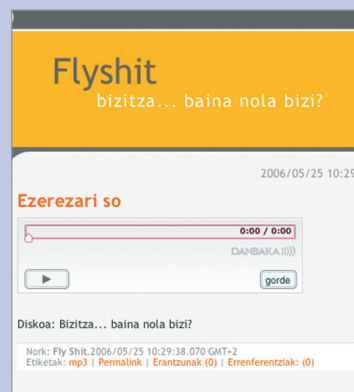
Flyshit
bizitza... baina nola bizi?

2006/05/25 10:29

Ezerezari so

0:00 / 0:00

DANBAKA

gorde

Diskoa: Bizitza... baina nola bizi?

Nork: Fly Shit.2006/05/25 10:29:38.070 GMT+2
Etiketak: mp3 | Permalink | Erantzunak (0) | Erreferentziak: (0)